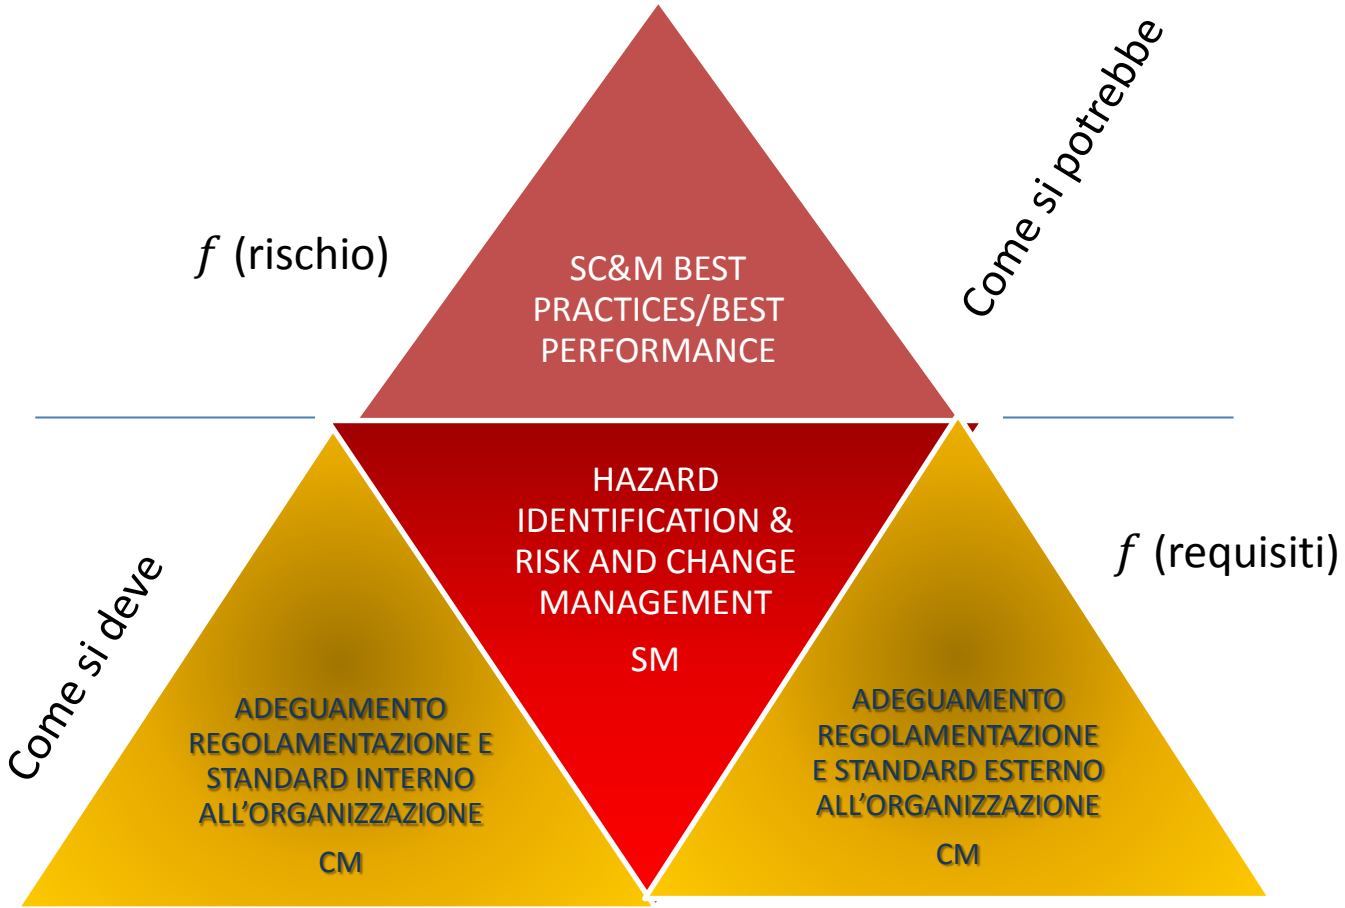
$f$ (rischio)

SC&M BEST PRACTICES/BEST PERFORMANCE

Come si potrebbe

HAZARD IDENTIFICATION & RISK AND CHANGE MANAGEMENT

SM

$f$ (requisiti)

Come si deve

ADEGUAMENTO REGOLAMENTAZIONE E STANDARD INTERNO ALL’ORGANIZZAZIONE

CM

ADEGUAMENTO REGOLAMENTAZIONE E STANDARD ESTERNO ALL’ORGANIZZAZIONE

CM